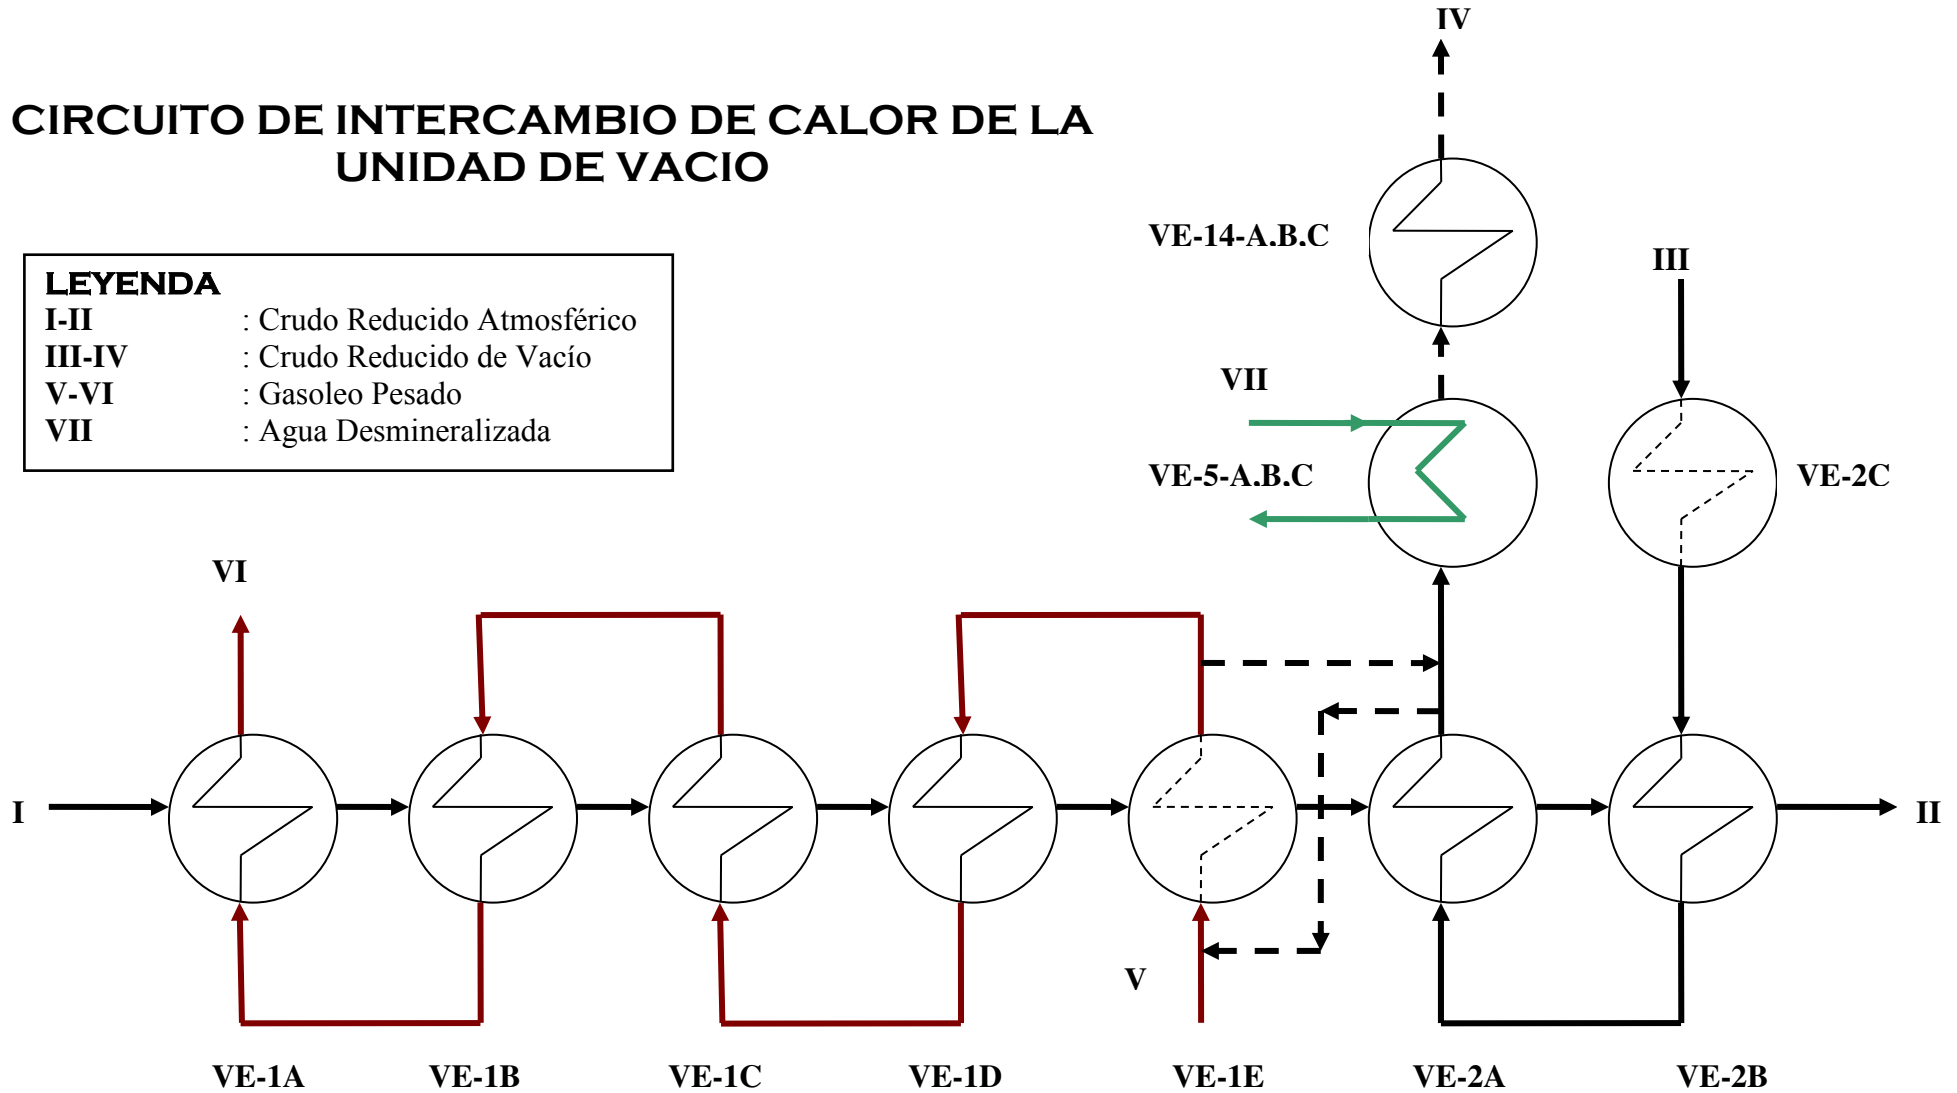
CIRCUITO DE INTERCAMBIO DE CALOR DE LA UNIDAD DE VACIO

LEYENDA
I-II : Crudo Reducido Atmosférico
III-IV : Crudo Reducido de Vacío
V-VI : Gasoleo Pesado
VII : Agua Desmineralizada

IV
VE-14-A.B.C
III
VII
VE-5-A.B.C
VE-2C
VI
I
II
V
VE-1A
VE-1B
VE-1C
VE-1D
VE-1E
VE-2A
VE-2B